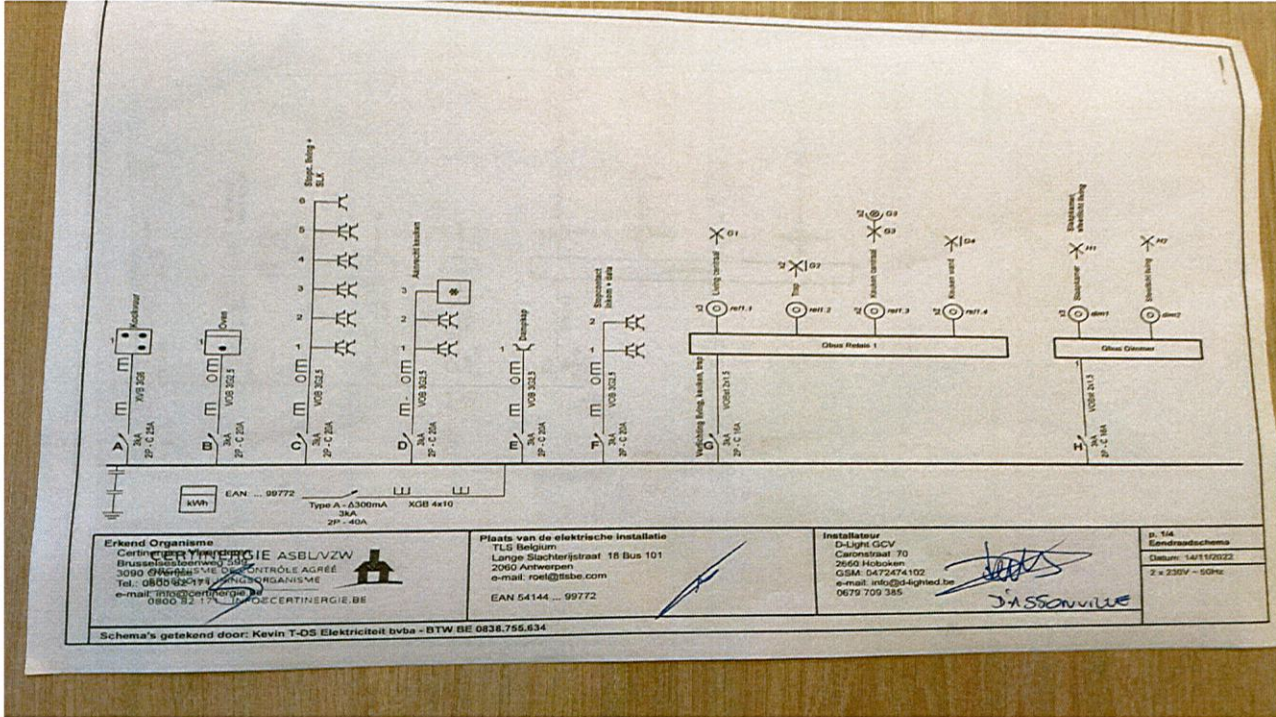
Kookvuur
XVB 3G6
3kA
2P - C 20A
A

Oven
VOB 3G2,5
3kA
2P - C 20A
B

Stopc. living + SLK
6
5
4
3
2
1
VOB 3G2,5
3kA
2P - C 20A
C

Afzuigkap keuken
3
2
1
VOB 3G2,5
3kA
2P - C 20A
D

Dampkap
1
VOB 3G2,5
3kA
2P - C 20A
E

Stopcontact inkom + Wtw
2
1
VOB 3G2,5
3kA
2P - C 20A
F

Verlichting living, keuken, trap
VOBst 2x1,5
3kA
2P - C 16A
G

G1
Living centraal
relt.1
G2
Trap
relt.2
G3
G3
Keuken centraal
relt.3
G4
Keuken wand
relt.4
Qbus Relais 1

H1
Slaapkamer
dim1
H2
Slaapkamer wandlicht living
dim2
Qbus Dimmer
VOBst 2x1,5
3kA
2P - C 16A
H

kWh
EAN ... 99772
Type A - Δ300mA
3kA
2P - 40A
XGB 4x10

Erkend Organisme
Certinergie Vlaanderen
Brusselsesteenweg 598
3090 Overijse
Tel.: 0800 82 171
e-mail: info@certinergie.be
CERTINERGIE ASBL/VZW
ORGANISME DE CONTRÔLE AGRÉÉ
KEURINGSORGANISME
0800 82 171 INFO@CERTINERGIE.BE

Plaats van de elektrische installatie
TLS Belgium
Lange Slachterijstraat 18 Bus 101
2060 Antwerpen
e-mail: roel@tlsbe.com
EAN 54144 ... 99772

Installateur
D-Light GCV
Caronstraat 70
2660 Hoboken
GSM: 0472474102
e-mail: info@d-lighted.be
0679 709 385
D'ASSONVILLE

p. 1/4
Eendraadschema
Datum: 14/11/2022
2 x 230V ~ 50Hz

Schema's getekend door: Kevin T-DS Elektriciteit bvba - BTW BE 0838.755.634